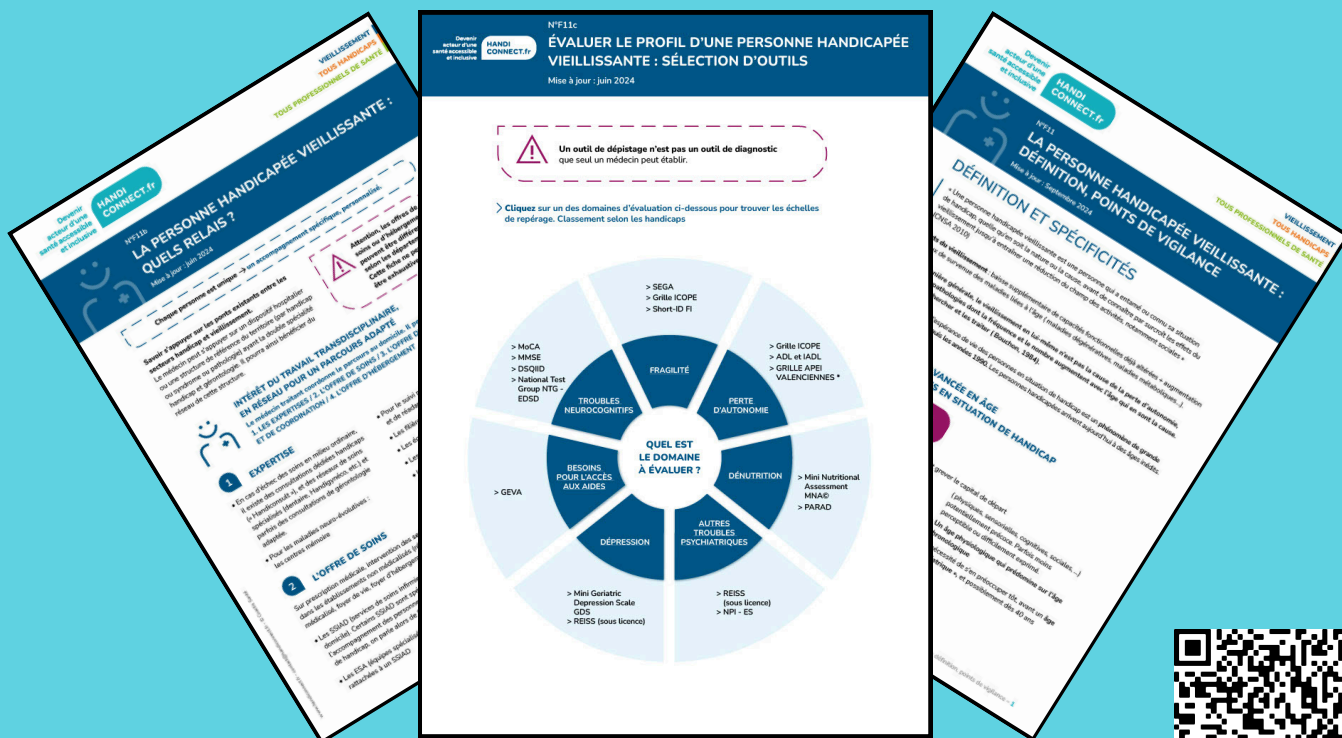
Devenir acteur d'une santé accessible et inclusive
HANDI CONNECT.fr

N°F11c
ÉVALUER LE PROFIL D'UNE PERSONNE HANDICAPÉE VIEILLISSANTE : SÉLECTION D'OUTILS
Mise à jour : juin 2024

Un outil de dépistage n'est pas un outil de diagnostic que seul un médecin peut établir.

Cliquez sur un des domaines d'évaluation ci-dessous pour trouver les échelles de repérage. Classement selon les handicaps

QUEL EST LE DOMAINE À ÉVALUER ?

FRAGILITÉ
> SEGA
> Grille ICOPE
> Short-ID FI

PERTE D'AUTONOMIE
> Grille ICOPE
> ADL et IADL
> GRILLE APEI VALENCIENNES *

DÉNUTRITION
> Mini Nutritional Assessment MNA©
> PARAD

AUTRES TROUBLES PSYCHIATRIQUES
> REISS (sous licence)
> NPI - ES

DÉPRESSION
> Mini Geriatric Depression Scale GDS
> REISS (sous licence)

BESOINS POUR L'ACCÈS AUX AIDES
> GEVA

TROUBLES NEUROCOGNITIFS
> MoCA
> MMSE
> DSQIID
> National Test Group NTG - EDSD

Devenir acteur d'une santé accessible et inclusive
HANDI CONNECT.fr
VIEILLISSEMENT
TOUS HANDICAPS
TOUS PROFESSIONNELS DE SANTÉ
N°F11b
LA PERSONNE HANDICAPÉE VIEILLISSANTE : QUELS RELAIS ?
Mise à jour : juin 2024
Chaque personne est unique → un accompagnement spécifique, personnalisé.
Attention, les offres de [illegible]
Savoir s'appuyer sur les points existants entre les secteurs handicap et vieillissement.
INTÉRÊT DU TRAVAIL TRANSDISCIPLINAIRE, EN RÉSEAU POUR UN PARCOURS ADAPTÉ
1 EXPERTISE
2 L'OFFRE DE SOINS

Devenir acteur d'une santé accessible et inclusive
HANDI CONNECT.fr
VIEILLISSEMENT
TOUS HANDICAPS
TOUS PROFESSIONNELS DE SANTÉ
N°F11
LA PERSONNE HANDICAPÉE VIEILLISSANTE : DÉFINITION, POINTS DE VIGILANCE
Mise à jour : Septembre 2024
DÉFINITION ET SPÉCIFICITÉS
VANCÉE EN ÂGE
EN SITUATION DE HANDICAP